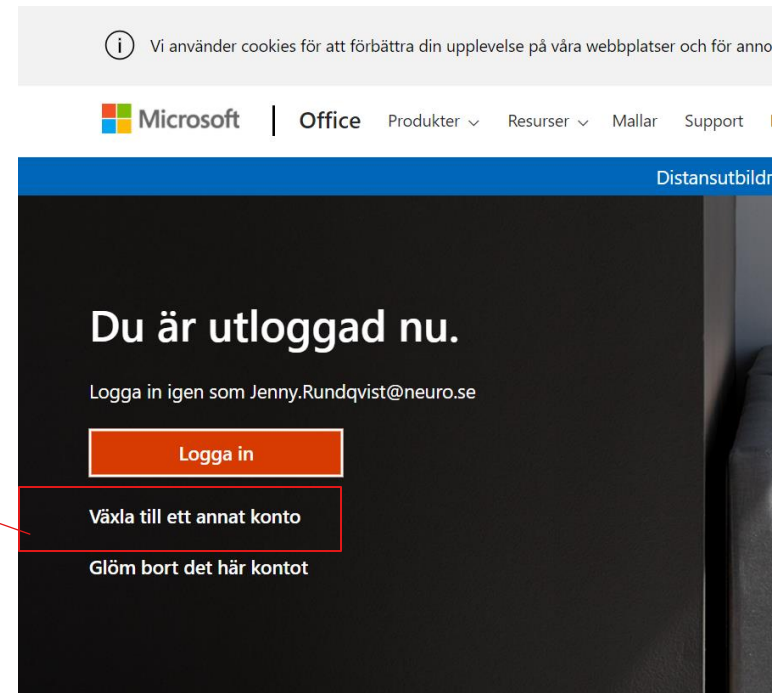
Vi använder cookies för att förbättra din upplevelse på våra webbplatser och för anno

Microsoft | Office Produkter Resurser Mallar Support

Distansutbildr

Du är utloggad nu.

Logga in igen som Jenny.Rundqvist@neuro.se

Logga in

Växla till ett annat konto

Glöm bort det här kontot